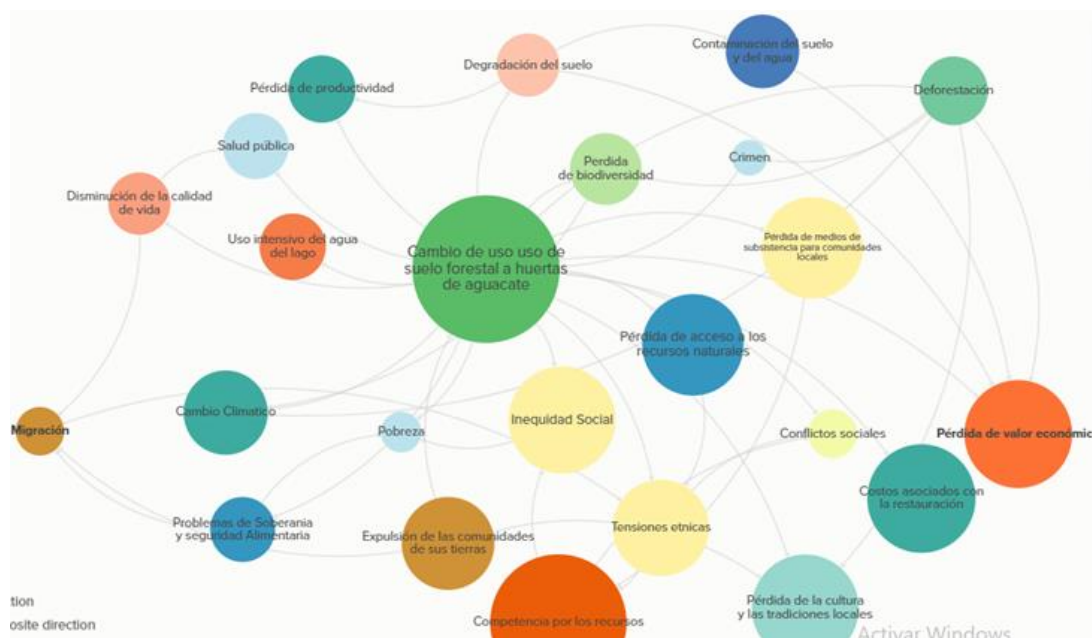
Degradación del suelo

Contaminación del suelo y del agua

Pérdida de productividad

Deforestación

Salud pública

Perdida de biodiversidad

Crimen

Disminución de la calidad de vida

Uso intensivo del agua del lago

Cambio de uso uso de suelo forestal a huertas de aguacate

Perdida de medios de subsistencia para comunidades locales

Pérdida de acceso a los recursos naturales

Migración

Cambio Climático

Pobreza

Inequidad Social

Conflictos sociales

Pérdida de valor económic

Costos asociados con la restauración

Problemas de Soberania y seguridad Alimentaria

Expulsión de las comunidades de sus tierras

Tensiones etnicas

Pérdida de la cultura y las tradiciones locales

Competencia por los recursos

tion

osite direction

Activar Windows